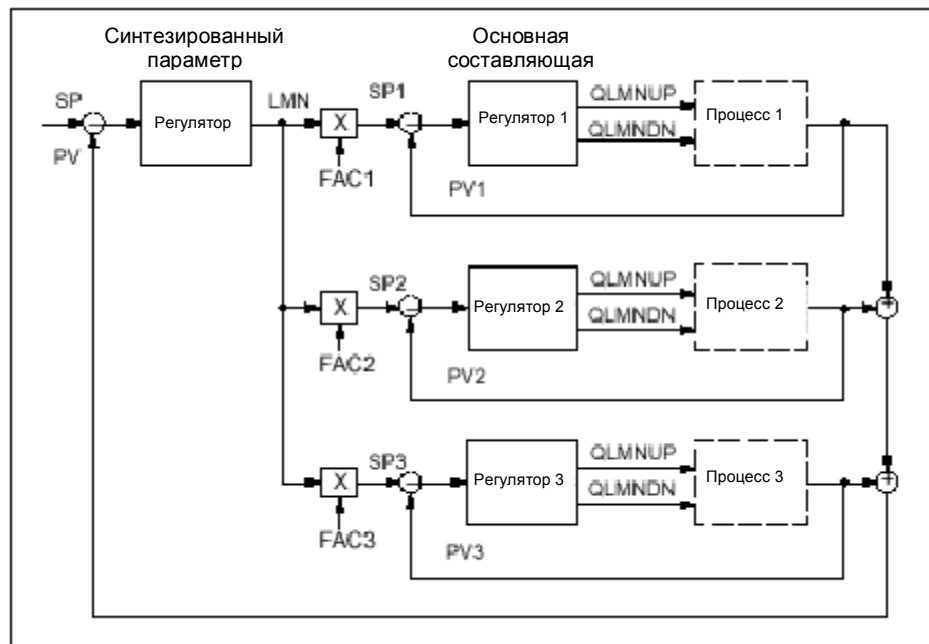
Синтезированный параметр

Основная составляющая

SP
PV
Регулятор
LMN
X
FAC1
SP1
Регулятор 1
QLMNUP
QLMNDN
Процесс 1
PV1

X
FAC2
SP2
Регулятор 2
QLMNUP
QLMNDN
Процесс 2
PV2

X
FAC3
SP3
Регулятор 3
QLMNUP
QLMNDN
Процесс 3
PV3